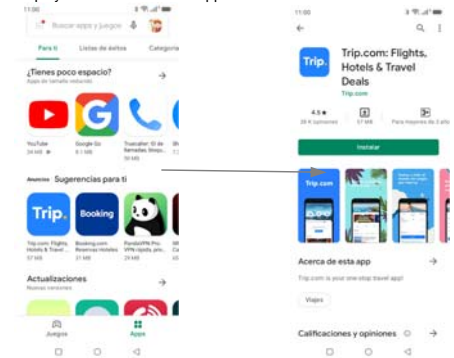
11:00

Buscar apps y juegos

Para ti
Listas de éxitos
Categoría

¿Tienes poco espacio?
Apps de tamaño reducido

YouTube
34 MB

Google Go
13 MB

Truecaller: ID de llamadas, bloqu...
58 MB

Anuncios
Sugerencias para ti

Trip.
Trip.com: Flights, Hotels & Travel...
57 MB

Booking
Booking.com: Reservas Hoteles
19 MB

PandaVPN Pro - VPN rápida, priv...
29 MB

Actualizaciones
Nuevas versiones

Juegos
Apps

11:00

Trip.
Trip.com: Flights, Hotels & Travel Deals
Trip.com

4.5 ★
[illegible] opiniones
57 MB
Para mayores de 3 años

Instalar

Trip.com

Acerca de esta app
Trip.com is your one-stop travel app!

Viajes

Calificaciones y opiniones